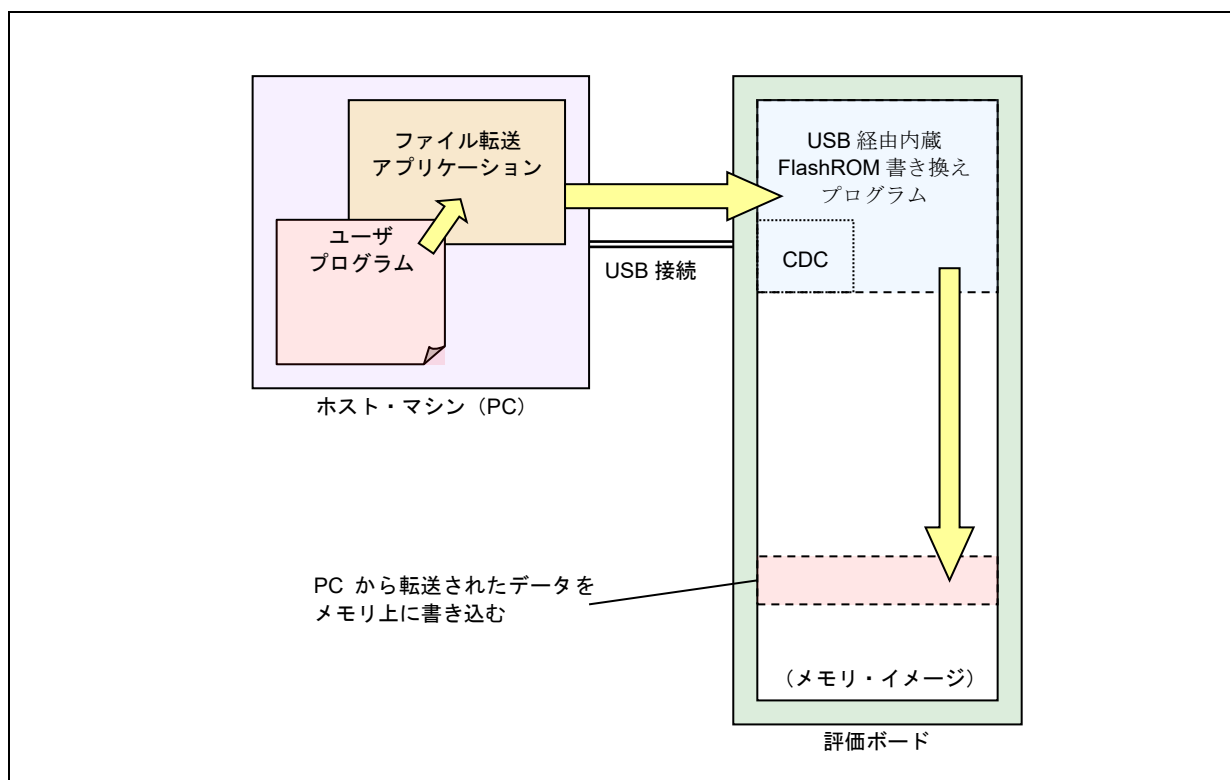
ファイル転送
アプリケーション

ユーザ
プログラム

ホスト・マシン（PC）

USB 接続

USB 経由内蔵
FlashROM 書き換え
プログラム

CDC

PC から転送されたデータを
メモリ上に書き込む

（メモリ・イメージ）

評価ボード